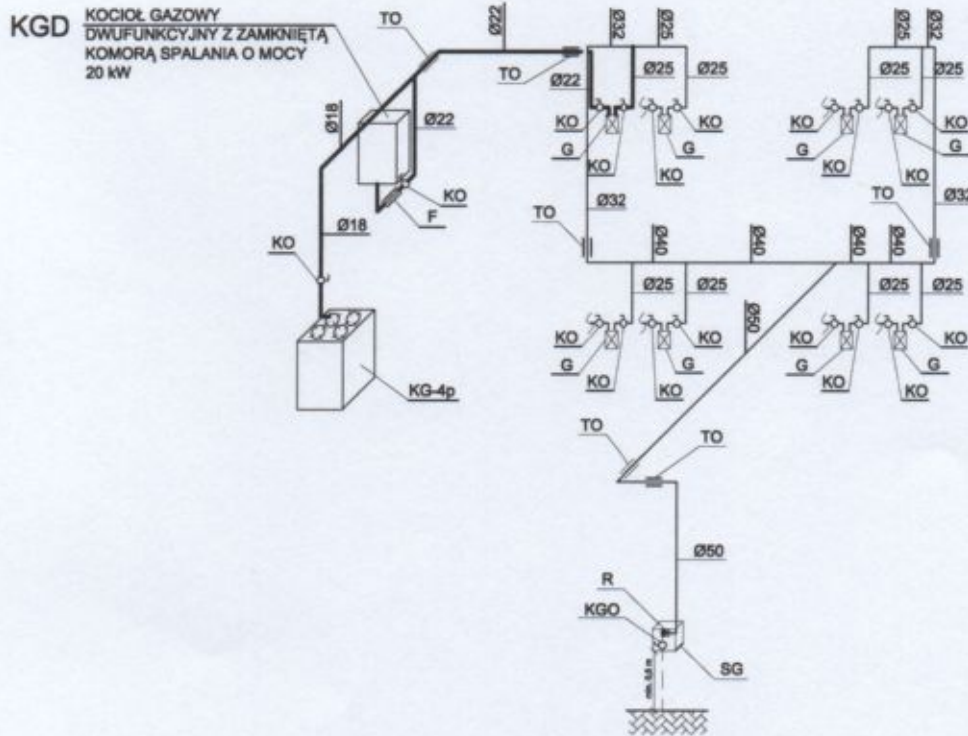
KGD KOCIOŁ GAZOWY DWUFUNKCYJNY Z ZAMKNIĘTĄ KOMORĄ SPALANIA O MOCY 20 kW

TO
Ø22
Ø32
Ø25
Ø25
Ø32
TO
Ø22
Ø25
Ø25
Ø25
Ø25
Ø18
Ø22
KO
KO
KO
KO
G
G
G
G
KO
KO
KO
KO
KO
F
TO
TO
Ø32
Ø32
KO
Ø18
Ø40
Ø40
Ø40
Ø40
Ø25
Ø25
Ø25
Ø25
Ø50
KO
KO
KO
KO
G
G
G
G
KO
KO
KO
KO
KG-4p
TO
TO
Ø50
R
KGO
SG
min. 0,5 m